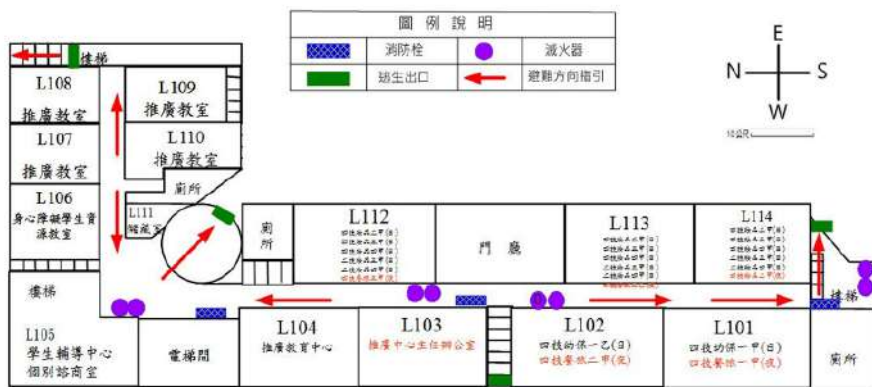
圖例說明

| | 消防栓 | | 滅火器 |
|---|---|---|---|
| | 逃生出口 | | 避難方向指引 |

E
N S
W

樓梯

L108
推廣教室

L109
推廣教室

L107
推廣教室

L110
推廣教室

L106
身心障礙學生資源教室

廁所

L111
儲藏室

廁所

L112
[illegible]

門廳

L113
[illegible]

L114
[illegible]

樓梯

樓梯

L105
學生輔導中心
個別諮商室

電梯間

L104
推廣教育中心

L103
推廣中心主任辦公室

L102
四技幼保一乙(日)
四技餐旅二甲(夜)

L101
四技幼保一甲(日)
四技餐旅一甲(夜)

廁所